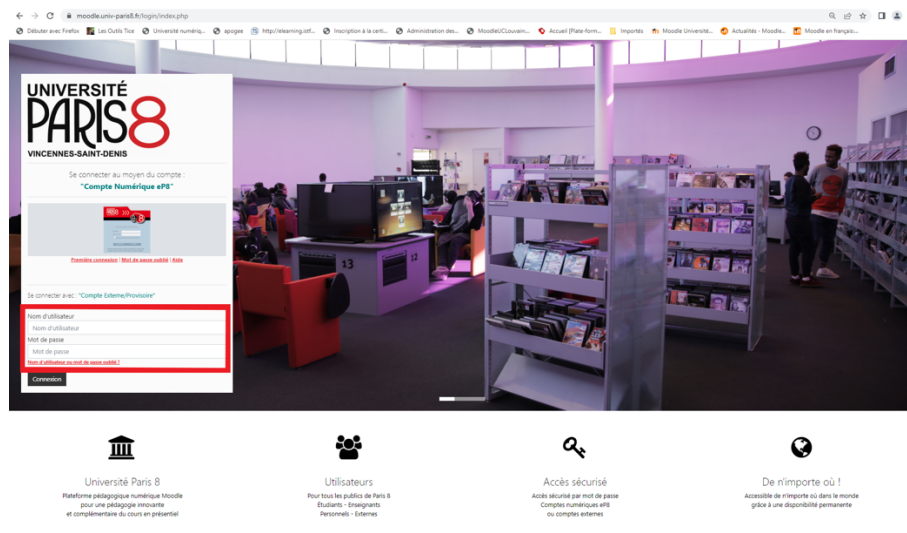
moodle.univ-paris8.fr/login/index.php

Débuter avec Firefox | Les Outils Tice | Université numériq... | apogee | http://elearning.istl... | Inscription à la certi... | Administration des... | MoodleUCLouvain... | Accueil [Plate-form... | Importés | Moodle Université... | Actualités - Moodle... | Moodle en françois...

UNIVERSITÉ PARIS 8 VINCENNES-SAINT-DENIS

Se connecter au moyen du compte :
"Compte Numérique eP8"

Première connexion | Mot de passe oublié | Aide

Se connecter avec: "Compte Externe/Provisoire"

Nom d'utilisateur
Nom d'utilisateur
Mot de passe
Mot de passe
Nom d'utilisateur ou mot de passe oublié ?
Connexion

13

Université Paris 8
Plateforme pédagogique numérique Moodle pour une pédagogie innovante et complémentaire du cours en présentiel

Utilisateurs
Pour tous les publics de Paris 8
Étudiants - Enseignants
Personnels - Externes

Accès sécurisé
Accès sécurisé par mot de passe
Comptes numériques eP8
ou comptes externes

De n'importe où !
Accessible de n'importe où dans le monde grâce à une disponibilité permanente